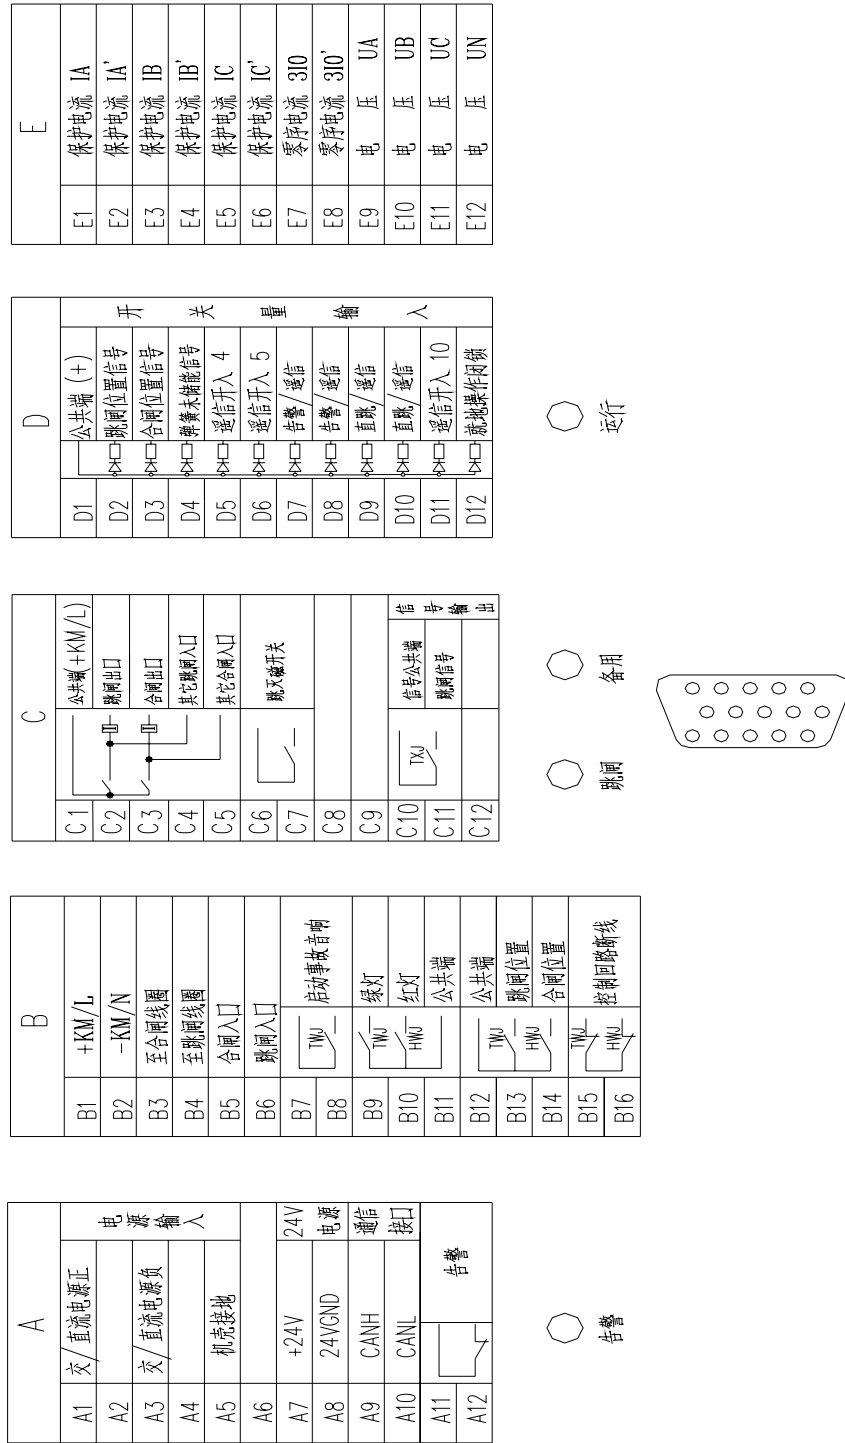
A

| A1 | 交/直流电源正 | 电源输入 |
|---|---|---|
| A2 | | |
| A3 | 交/直流电源负 | |
| A4 | | |
| A5 | 机壳接地 | |
| A6 | | |
| A7 | +24V | 24V电源 |
| A8 | 24VGND | |
| A9 | CANH | 通信接口 |
| A10 | CANL | |
| A11 | | 告警 |
| A12 | | |

告警

B

| B1 | +KM/L |
|---|---|
| B2 | -KM/N |
| B3 | 至合闸线圈 |
| B4 | 至跳闸线圈 |
| B5 | 合闸入口 |
| B6 | 跳闸入口 |
| B7 | TWJ 启动事故音响 |
| B8 | |
| B9 | TWJ 绿灯 |
| B10 | HWJ 红灯 |
| B11 | 公共端 |
| B12 | 公共端 |
| B13 | TWJ 跳闸位置 |
| B14 | HWJ 合闸位置 |
| B15 | TWJ HWJ 控制回路断线 |
| B16 | |

C

| C1 | 公共端(+KM/L) | |
|---|---|---|
| C2 | 跳闸出口 | |
| C3 | 合闸出口 | |
| C4 | 其它跳闸入口 | |
| C5 | 其它合闸入口 | |
| C6 | 跳闸储能开关 | |
| C7 | | |
| C8 | | |
| C9 | | |
| C10 | TXJ 信号公共端 | 信号输出 |
| C11 | 跳闸信号 | |
| C12 | | |

跳闸　备用

D

| D1 | 公共端(+) | 开关量输入 |
|---|---|---|
| D2 | 跳闸位置信号 | |
| D3 | 合闸位置信号 | |
| D4 | 弹簧未储能信号 | |
| D5 | 遥信开入 4 | |
| D6 | 遥信开入 5 | |
| D7 | 告警/遥信 | |
| D8 | 告警/遥信 | |
| D9 | 直跳/遥信 | |
| D10 | 直跳/遥信 | |
| D11 | 遥信开入 10 | |
| D12 | 就地操作闭锁 | |

运行

E

| E1 | 保护电流 IA |
|---|---|
| E2 | 保护电流 IA' |
| E3 | 保护电流 IB |
| E4 | 保护电流 IB' |
| E5 | 保护电流 IC |
| E6 | 保护电流 IC' |
| E7 | 零序电流 3I0 |
| E8 | 零序电流 3I0' |
| E9 | 电 压 UA |
| E10 | 电 压 UB |
| E11 | 电 压 UC |
| E12 | 电 压 UN |